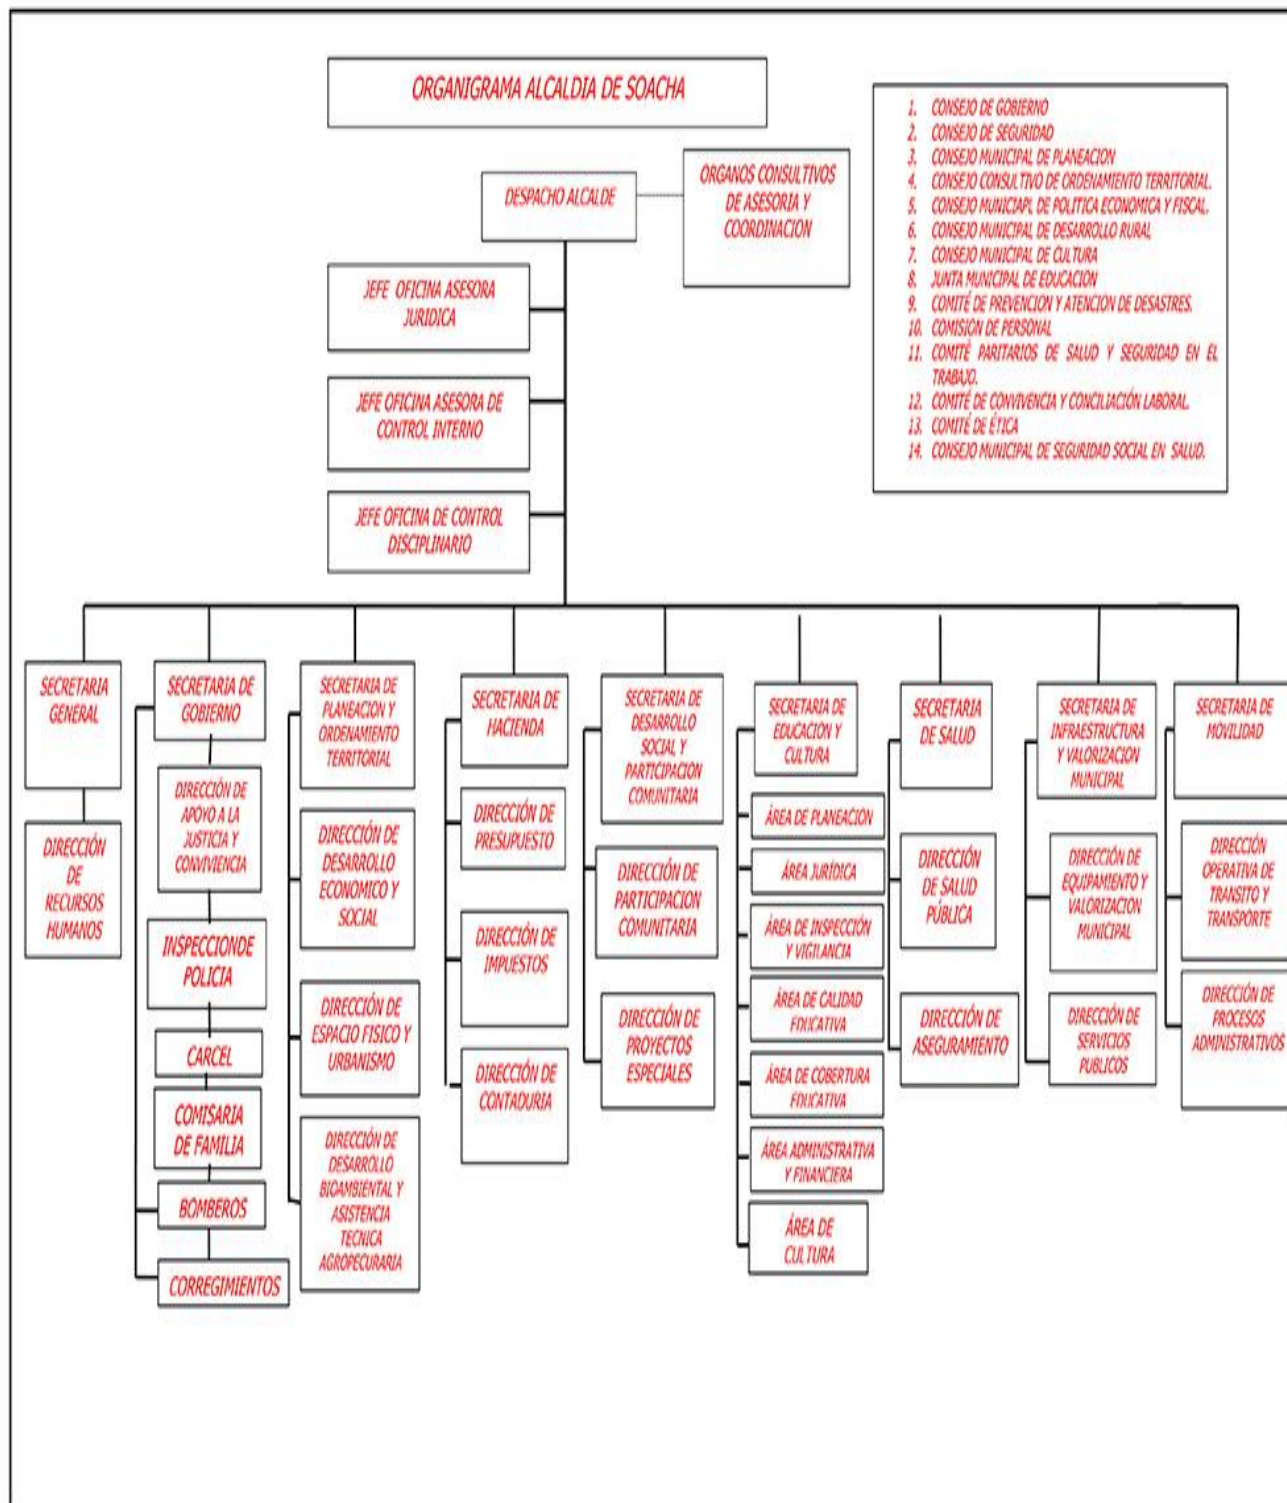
ORGANIGRAMA ALCALDIA DE SOACHA

1. CONSEJO DE GOBIERNO
2. CONSEJO DE SEGURIDAD
3. CONSEJO MUNICIPAL DE PLANEACION
4. CONSEJO CONSULTIVO DE ORDENAMIENTO TERRITORIAL.
5. CONSEJO MUNICIAPL DE POLITICA ECONOMICA Y FISCAL.
6. CONSEJO MUNICIPAL DE DESARROLLO RURAL
7. CONSEJO MUNICIPAL DE CULTURA
8. JUNTA MUNICIPAL DE EDUCACION
9. COMITÉ DE PREVENCION Y ATENCION DE DESASTRES.
10. COMISION DE PERSONAL
11. COMITÉ PARITARIOS DE SALUD Y SEGURIDAD EN EL TRABAJO.
12. COMITÉ DE CONVIVENCIA Y CONCILIACIÓN LABORAL.
13. COMITÉ DE ÉTICA
14. CONSEJO MUNICIPAL DE SEGURIDAD SOCIAL EN SALUD.

DESPACHO ALCALDE

ORGANOS CONSULTIVOS DE ASESORIA Y COORDINACION

JEFE OFICINA ASESORA JURIDICA

JEFE OFICINA ASESORA DE CONTROL INTERNO

JEFE OFICINA DE CONTROL DISCIPLINARIO

SECRETARIA GENERAL

DIRECCIÓN DE RECURSOS HUMANOS

SECRETARIA DE GOBIERNO

DIRECCIÓN DE APOYO A LA JUSTICIA Y CONVIVIENCIA

INSPECCIONDE POLICIA

CARCEL

COMISARIA DE FAMILIA

BOMBEROS

CORREGIMIENTOS

SECRETARIA DE PLANEACION Y ORDENAMIENTO TERRITORIAL

DIRECCIÓN DE DESARROLLO ECONOMICO Y SOCIAL

DIRECCIÓN DE ESPACIO FISICO Y URBANISMO

DIRECCIÓN DE DESARROLLO BIOAMBIENTAL Y ASISTENCIA TECNICA AGROPECURARIA

SECRETARIA DE HACIENDA

DIRECCIÓN DE PRESUPUESTO

DIRECCIÓN DE IMPUESTOS

DIRECCIÓN DE CONTADURIA

SECRETARIA DE DESARROLLO SOCIAL Y PARTICIPACION COMUNITARIA

DIRECCIÓN DE PARTICIPACION COMUNITARIA

DIRECCIÓN DE PROYECTOS ESPECIALES

SECRETARIA DE EDUCACION Y CULTURA

ÁREA DE PLANEACION

ÁREA JURÍDICA

ÁREA DE INSPECCIÓN Y VIGILANCIA

ÁREA DE CALIDAD EDUCATIVA

ÁREA DE COBERTURA EDUCATIVA

ÁREA ADMINISTRATIVA Y FINANCIERA

ÁREA DE CULTURA

SECRETARIA DE SALUD

DIRECCIÓN DE SALUD PÚBLICA

DIRECCIÓN DE ASEGURAMIENTO

SECRETARIA DE INFRAESTRUCTURA Y VALORIZACION MUNICIPAL

DIRECCIÓN DE EQUIPAMIENTO Y VALORIZACION MUNICIPAL

DIRECCIÓN DE SERVICIOS PUBLICOS

SECRETARIA DE MOVILIDAD

DIRECCIÓN OPERATIVA DE TRANSITO Y TRANSPORTE

DIRECCIÓN DE PROCESOS ADMINISTRATIVOS